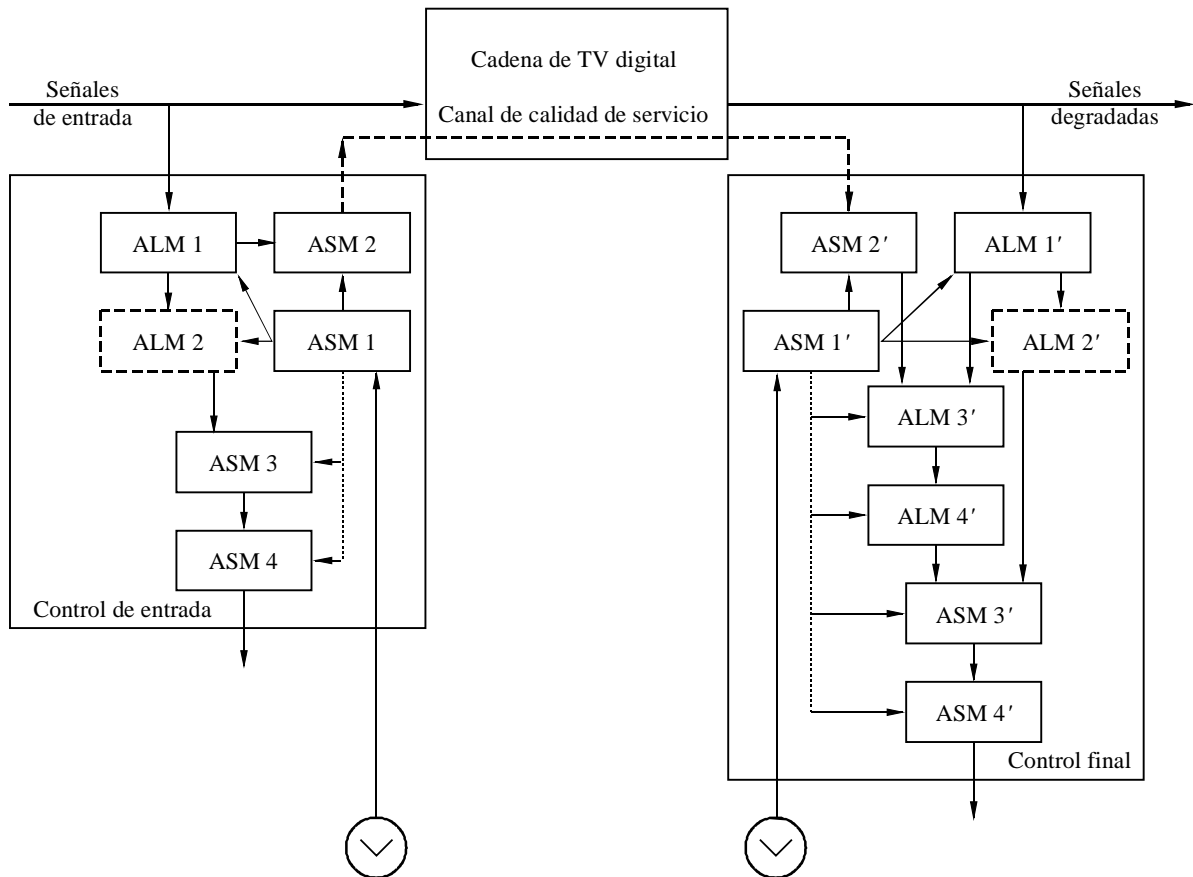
Cadena de TV digital

Canal de calidad de servicio

Señales de entrada

Señales degradadas

ALM 1

ASM 2

ALM 2

ASM 1

ASM 3

ASM 4

Control de entrada

ASM 2′

ALM 1′

ASM 1′

ALM 2′

ALM 3′

ALM 4′

ASM 3′

ASM 4′

Control final